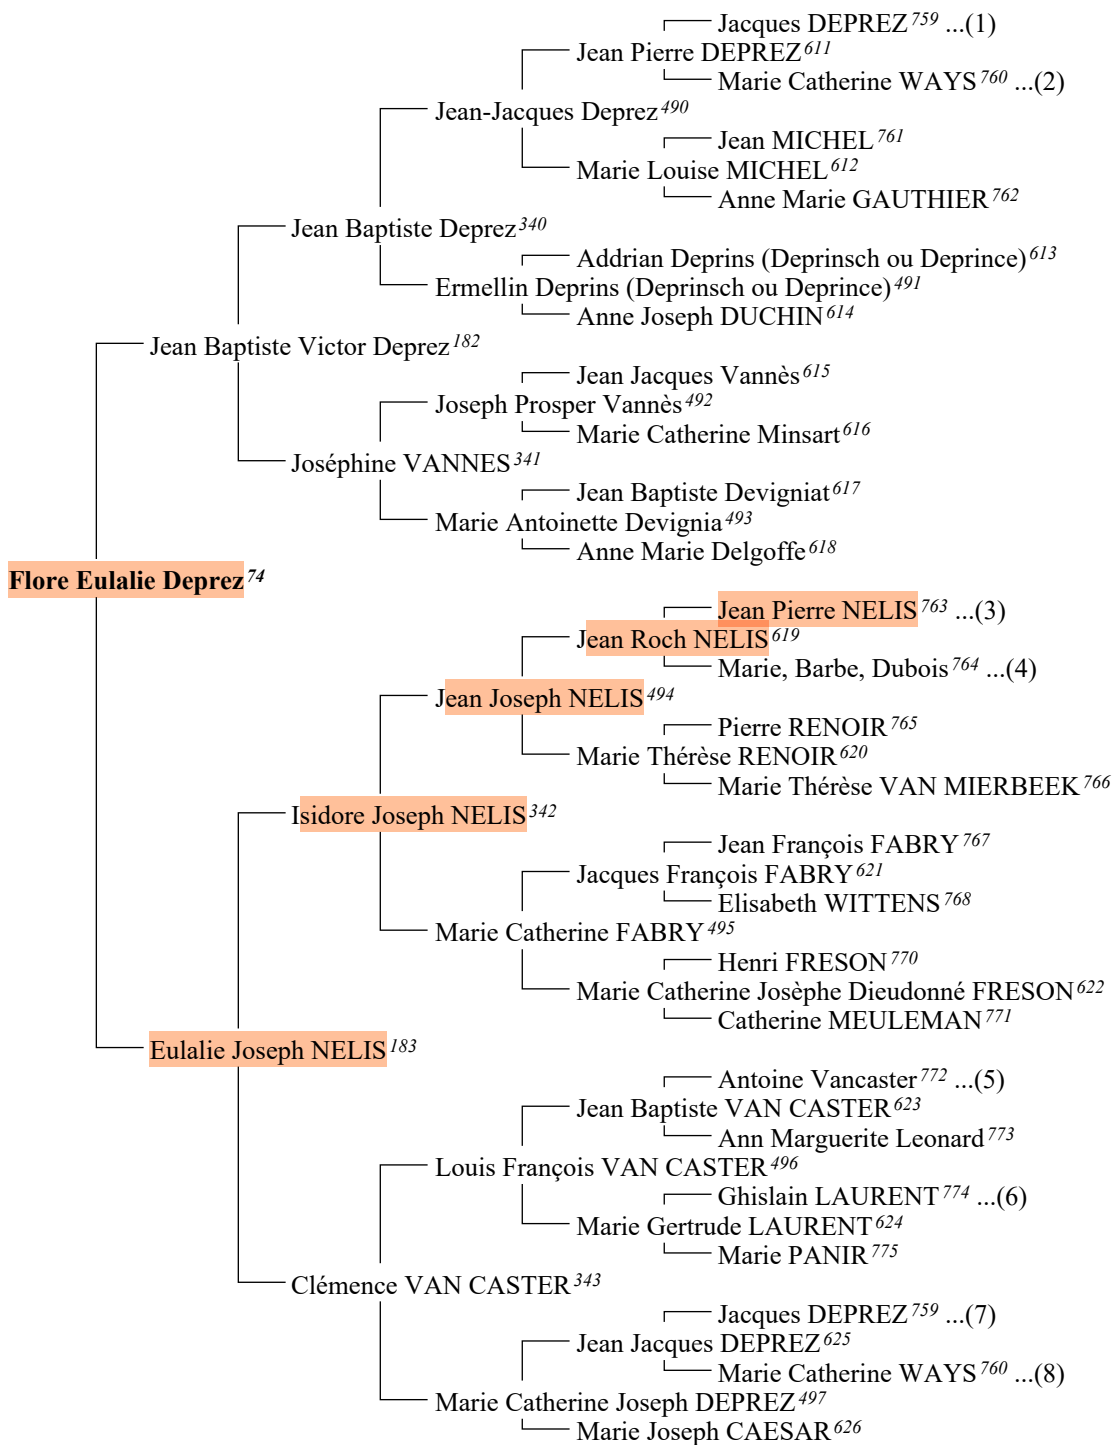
Jacques DEPREZ $^{759}$ ...(1)
Jean Pierre DEPREZ $^{611}$
Marie Catherine WAYS $^{760}$ ...(2)
Jean-Jacques Deprez $^{490}$
Jean MICHEL $^{761}$
Marie Louise MICHEL $^{612}$
Anne Marie GAUTHIER $^{762}$
Jean Baptiste Deprez $^{340}$
Addrian Deprins (Deprinsch ou Deprince) $^{613}$
Ermellin Deprins (Deprinsch ou Deprince) $^{491}$
Anne Joseph DUCHIN $^{614}$
Jean Baptiste Victor Deprez $^{182}$
Jean Jacques Vannès $^{615}$
Joseph Prosper Vannès $^{492}$
Marie Catherine Minsart $^{616}$
Joséphine VANNES $^{341}$
Jean Baptiste Devigniat $^{617}$
Marie Antoinette Devignia $^{493}$
Anne Marie Delgoffe $^{618}$
Flore Eulalie Deprez $^{74}$
Jean Pierre NELIS $^{763}$ ...(3)
Jean Roch NELIS $^{619}$
Marie, Barbe, Dubois $^{764}$ ...(4)
Jean Joseph NELIS $^{494}$
Pierre RENOIR $^{765}$
Marie Thérèse RENOIR $^{620}$
Marie Thérèse VAN MIERBEEK $^{766}$
Isidore Joseph NELIS $^{342}$
Jean François FABRY $^{767}$
Jacques François FABRY $^{621}$
Elisabeth WITTENS $^{768}$
Marie Catherine FABRY $^{495}$
Henri FRESON $^{770}$
Marie Catherine Josèphe Dieudonné FRESON $^{622}$
Catherine MEULEMAN $^{771}$
Eulalie Joseph NELIS $^{183}$
Antoine Vancaster $^{772}$ ...(5)
Jean Baptiste VAN CASTER $^{623}$
Ann Marguerite Leonard $^{773}$
Louis François VAN CASTER $^{496}$
Ghislain LAURENT $^{774}$ ...(6)
Marie Gertrude LAURENT $^{624}$
Marie PANIR $^{775}$
Clémence VAN CASTER $^{343}$
Jacques DEPREZ $^{759}$ ...(7)
Jean Jacques DEPREZ $^{625}$
Marie Catherine WAYS $^{760}$ ...(8)
Marie Catherine Joseph DEPREZ $^{497}$
Marie Joseph CAESAR $^{626}$